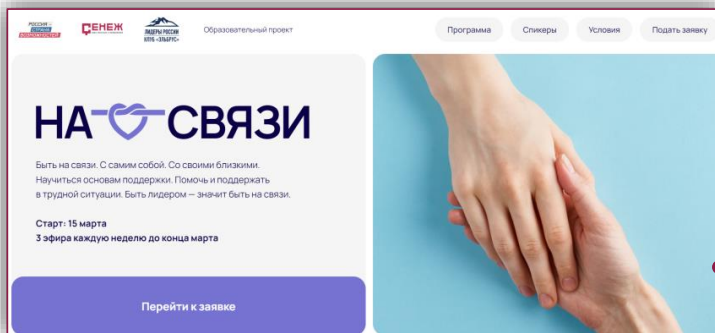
РОССИЯ — СТРАНА ВОЗМОЖНОСТЕЙ

СЕНЕЖ

ЛИДЕРЫ РОССИИ КЛУБ «ЭЛЬБРУС»

Образовательный проект

Программа

Спикеры

Условия

Подать заявку

НА СВЯЗИ

Быть на связи. С самим собой. Со своими близкими. Научиться основам поддержки. Помочь и поддержать в трудной ситуации. Быть лидером — значит быть на связи.

Старт: 15 марта
3 эфира каждую неделю до конца марта

Перейти к заявке